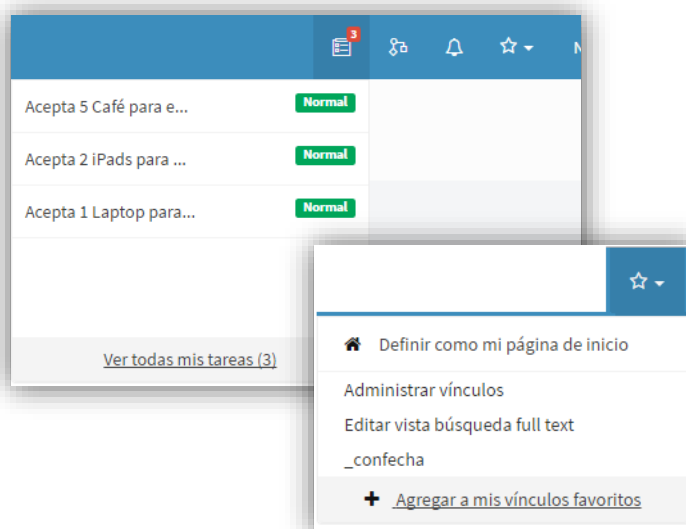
3

N

Acepta 5 Café para e... Normal

Acepta 2 iPads para ... Normal

Acepta 1 Laptop para... Normal

Ver todas mis tareas (3)

Definir como mi página de inicio

Administrar vínculos

Editar vista búsqueda full text

_confecha

+ Agregar a mis vínculos favoritos